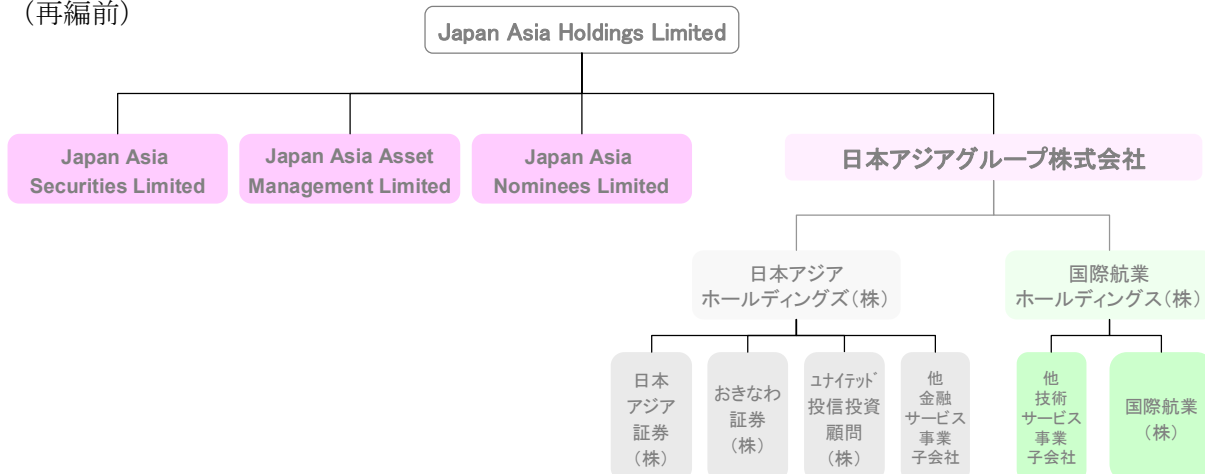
(再編前)

Japan Asia Holdings Limited

Japan Asia Securities Limited

Japan Asia Asset Management Limited

Japan Asia Nominees Limited

日本アジアグループ株式会社

日本アジア ホールディングズ(株)

国際航業 ホールディングス(株)

日本 アジア 証券 (株)

おきなわ 証券 (株)

ﾕﾅｲﾃｯﾄﾞ 投信投資 顧問 (株)

他 金融 サービス 事業 子会社

他 技術 サービス 事業 子会社

国際航業 (株)